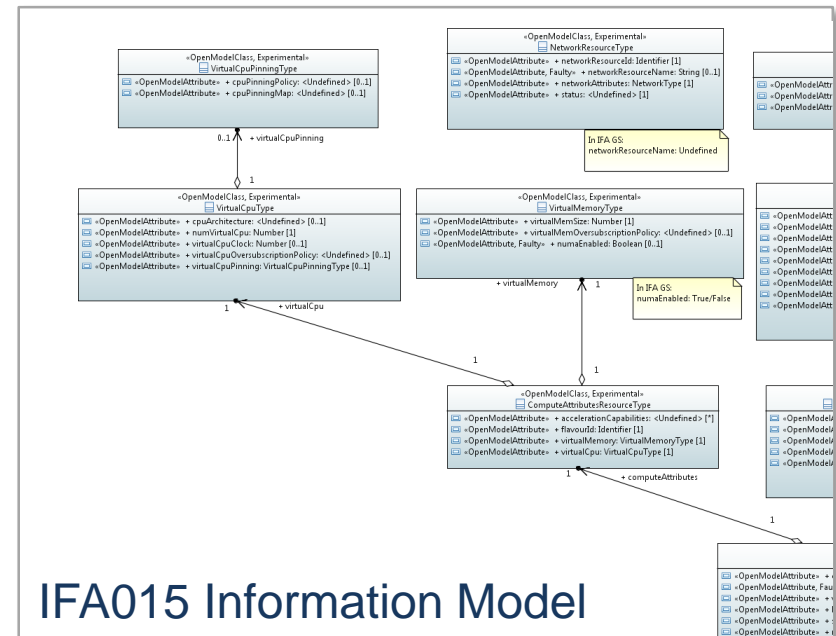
«OpenModelClass, Experimental»
VirtualCpuPinningType

«OpenModelAttribute» + cpuPinningPolicy: <Undefined> [0..1]
«OpenModelAttribute» + cpuPinningMap: <Undefined> [0..1]

0..1 + virtualCpuPinning

1

«OpenModelClass, Experimental»
VirtualCpuType

«OpenModelAttribute» + cpuArchitecture: <Undefined> [0..1]
«OpenModelAttribute» + numVirtualCpu: Number [1]
«OpenModelAttribute» + virtualCpuClock: Number [0..1]
«OpenModelAttribute» + virtualCpuOversubscriptionPolicy: <Undefined> [0..1]
«OpenModelAttribute» + virtualCpuPinning: VirtualCpuPinningType [0..1]

1 + virtualCpu

«OpenModelClass, Experimental»
NetworkResourceType

«OpenModelAttribute» + networkResourceId: Identifier [1]
«OpenModelAttribute, Faulty» + networkResourceName: String [0..1]
«OpenModelAttribute» + networkAttributes: NetworkType [1]
«OpenModelAttribute» + status: <Undefined> [1]

In IFA GS:
networkResourceName: Undefined

«OpenModelClass, Experimental»
VirtualMemoryType

«OpenModelAttribute» + virtualMemSize: Number [1]
«OpenModelAttribute» + virtualMemOversubscriptionPolicy: <Undefined> [0..1]
«OpenModelAttribute, Faulty» + numaEnabled: Boolean [0..1]

+ virtualMemory 1

In IFA GS:
numaEnabled: True/False

1

1

«OpenModelClass, Experimental»
ComputeAttributesResourceType

«OpenModelAttribute» + accelerationCapabilities: <Undefined> [*]
«OpenModelAttribute» + flavourId: Identifier [1]
«OpenModelAttribute» + virtualMemory: VirtualMemoryType [1]
«OpenModelAttribute» + virtualCpu: VirtualCpuType [1]

1 + computeAttributes

1

«OpenModelAttr
«OpenModelAttr
«OpenModelAttr

«OpenModelAtt
«OpenModelAtt
«OpenModelAtt
«OpenModelAtt
«OpenModelAtt
«OpenModelAtt
«OpenModelAtt
«OpenModelAtt
«OpenModelAtt

«OpenModelA
«OpenModelA
«OpenModelA
«OpenModelA
«OpenModelA

«OpenModelAttribute» + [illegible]
«OpenModelAttribute, Fau
«OpenModelAttribute» + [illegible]
«OpenModelAttribute» + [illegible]
«OpenModelAttribute» + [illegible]
«OpenModelAttribute» + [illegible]

IFA015 Information Model